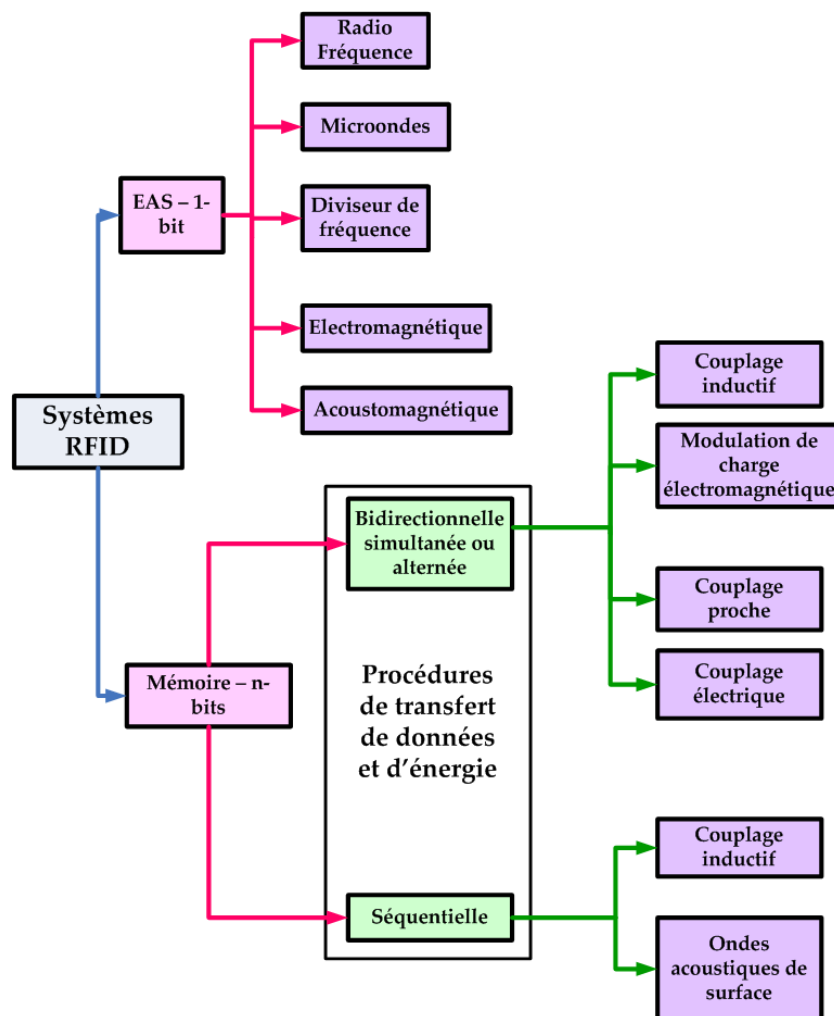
Systèmes RFID

EAS – 1-bit

Radio Fréquence

Microondes

Diviseur de fréquence

Electromagnétique

Acoustomagnétique

Mémoire – n-bits

Procédures de transfert de données et d'énergie

Bidirectionnelle simultanée ou alternée

Couplage inductif

Modulation de charge électromagnétique

Couplage proche

Couplage électrique

Séquentielle

Couplage inductif

Ondes acoustiques de surface